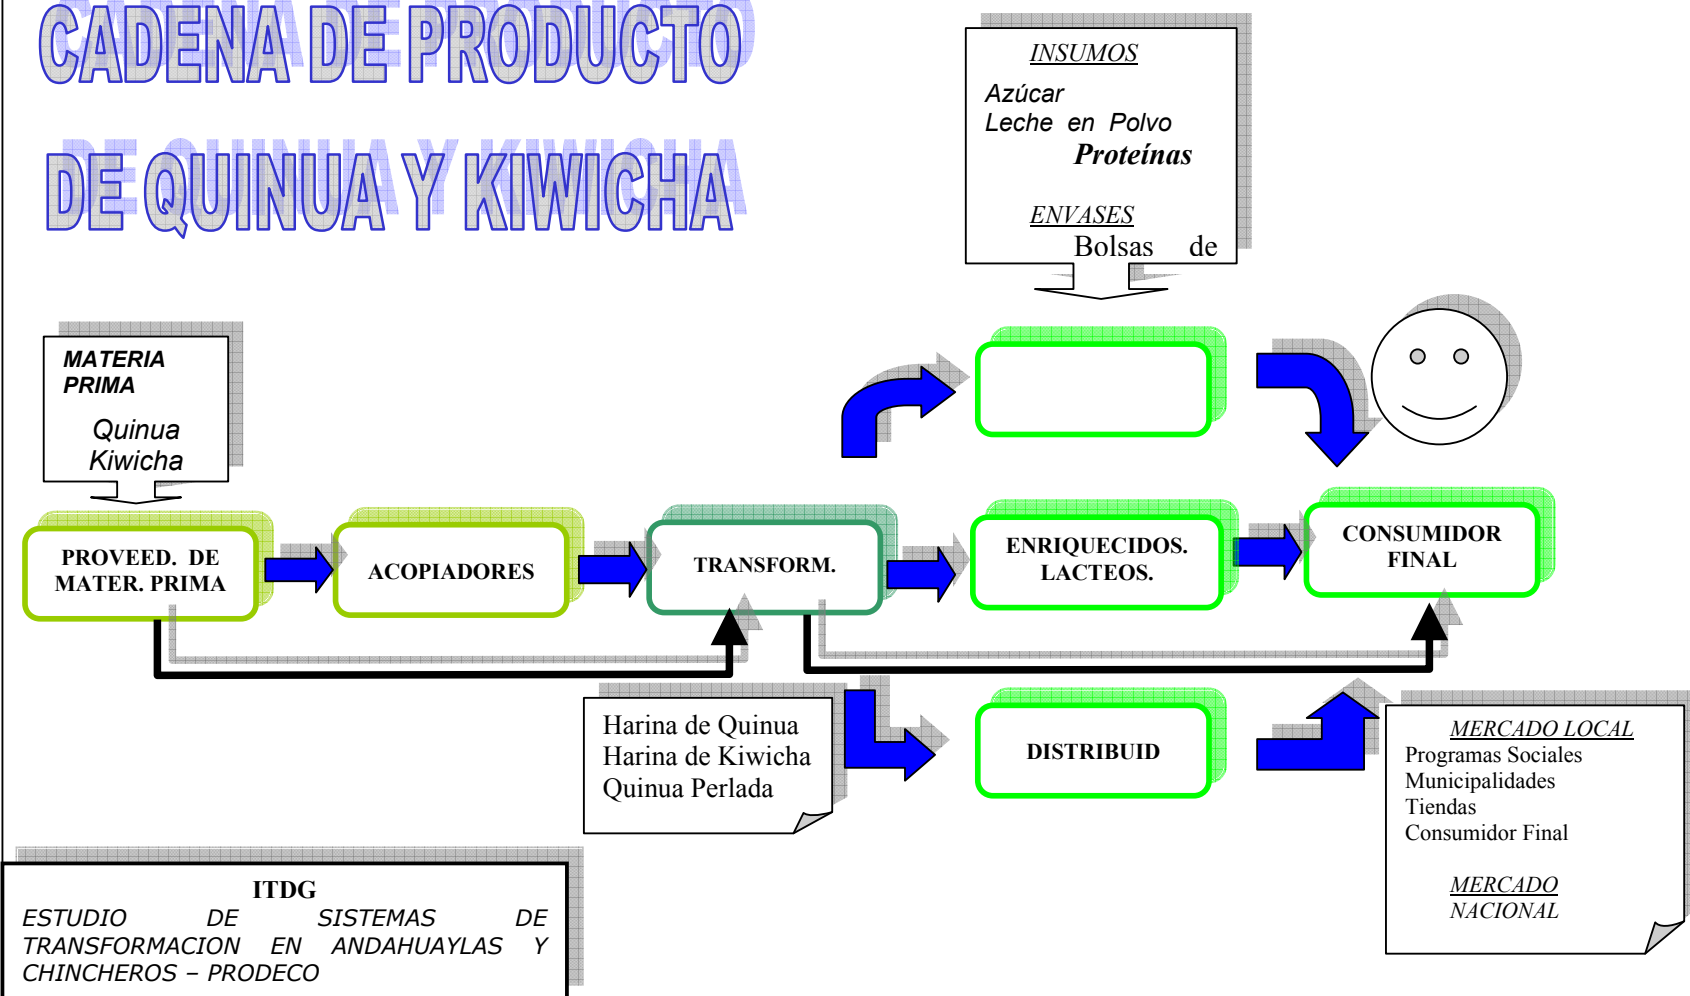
CADENA DE PRODUCTO

DE QUINUA Y KIWICHA

INSUMOS

Azúcar
Leche en Polvo
Proteínas

ENVASES
Bolsas de

MATERIA PRIMA

Quinua
Kiwicha

PROVEED. DE MATER. PRIMA

ACOPIADORES

TRANSFORM.

ENRIQUECIDOS. LACTEOS.

CONSUMIDOR FINAL

Harina de Quinua
Harina de Kiwicha
Quinua Perlada

DISTRIBUID

MERCADO LOCAL
Programas Sociales
Municipalidades
Tiendas
Consumidor Final

MERCADO NACIONAL

ITDG
ESTUDIO DE SISTEMAS DE TRANSFORMACION EN ANDAHUAYLAS Y CHINCHEROS – PRODECO